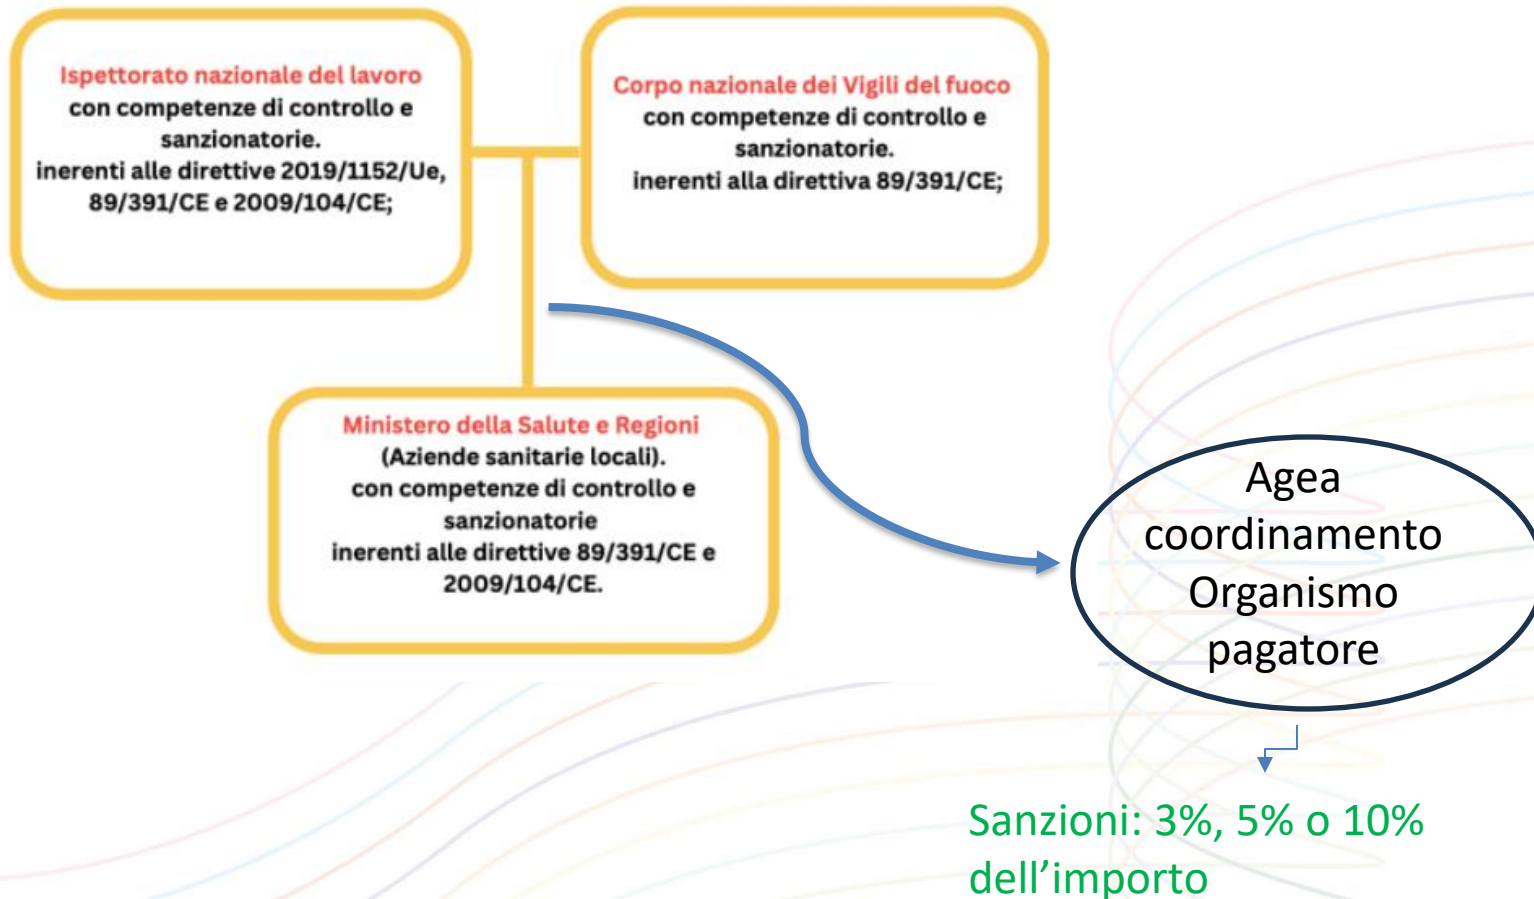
Ispettorato nazionale del lavoro con competenze di controllo e sanzionatorie. inerenti alle direttive 2019/1152/Ue, 89/391/CE e 2009/104/CE;

Corpo nazionale dei Vigili del fuoco con competenze di controllo e sanzionatorie. inerenti alla direttiva 89/391/CE;

Ministero della Salute e Regioni (Aziende sanitarie locali). con competenze di controllo e sanzionatorie inerenti alle direttive 89/391/CE e 2009/104/CE.

Agea coordinamento Organismo pagatore

Sanzioni: 3%, 5% o 10% dell’importo